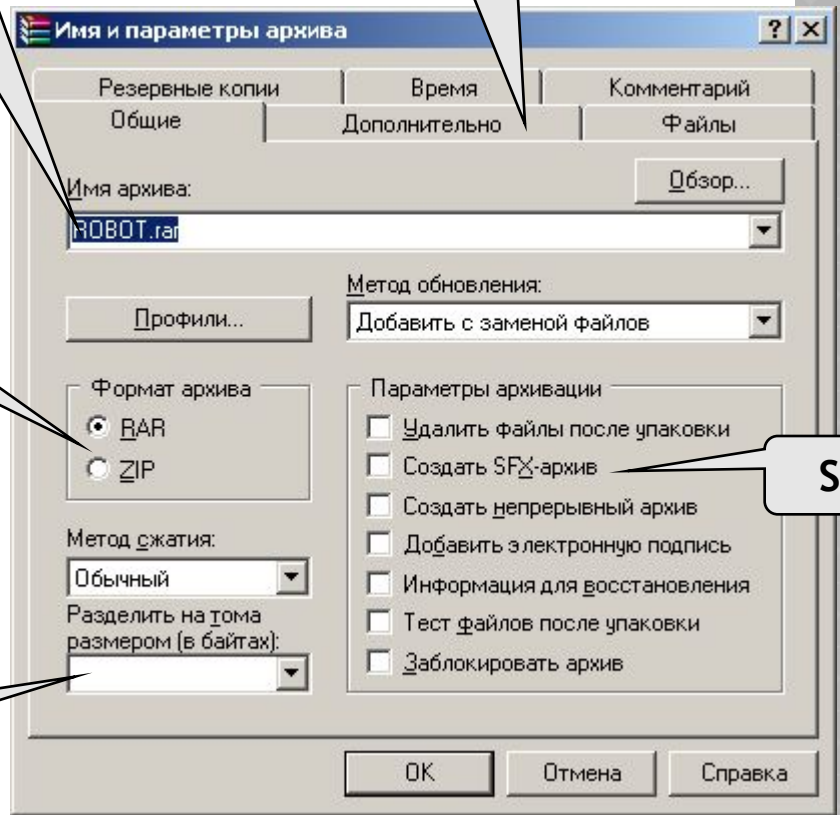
Имя и параметры архива

? X

Резервные копии | Время | Комментарий

Общие | Дополнительно | Файлы

Имя архива:

Обзор...

ROBOT.rar

Метод обновления:

Профили...

Добавить с заменой файлов

Формат архива

RAR

ZIP

Параметры архивации

Удалить файлы после упаковки

Создать SFX-архив

Создать непрерывный архив

Добавить электронную подпись

Информация для восстановления

Тест файлов после упаковки

Заблокировать архив

Метод сжатия:

Обычный

Разделить на тома размером (в байтах):

S

OK

Отмена

Справка